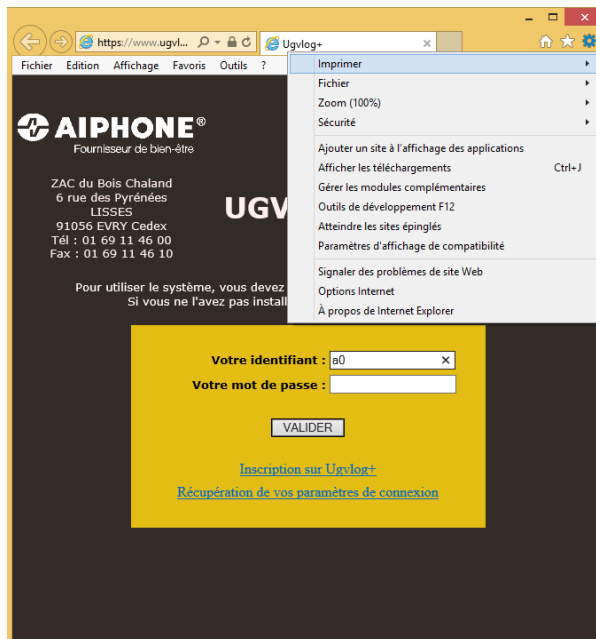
https://www.ugvl...

Ugvlog+

Fichier Edition Affichage Favoris Outils ?

Imprimer
Fichier
Zoom (100%)
Sécurité
Ajouter un site à l'affichage des applications
Afficher les téléchargements Ctrl+J
Gérer les modules complémentaires
Outils de développement F12
Atteindre les sites épinglés
Paramètres d'affichage de compatibilité
Signaler des problèmes de site Web
Options Internet
À propos de Internet Explorer

AIPHONE®
Fournisseur de bien-être

ZAC du Bois Chaland
6 rue des Pyrénées
LISSES
91056 EVRY Cedex
Tél : 01 69 11 46 00
Fax : 01 69 11 46 10

UGV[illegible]

Pour utiliser le système, vous devez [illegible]
Si vous ne l'avez pas install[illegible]

Votre identifiant : a0
Votre mot de passe :

VALIDER

Inscription sur Ugvlog+

Récupération de vos paramètres de connexion